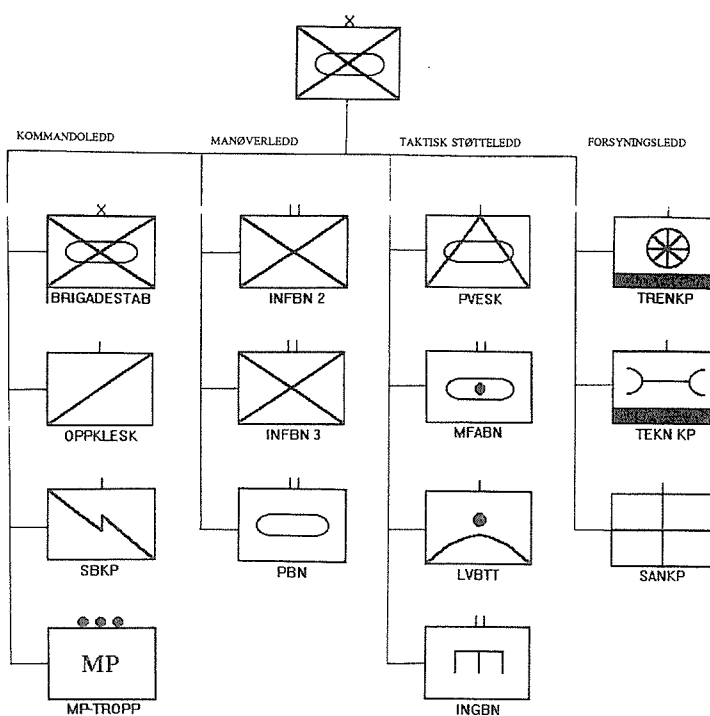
X

KOMMANDOLEDD

MANØVERLEDD

TAKTISK STØTTELEDD

FORSYNINGSLEDD

X
BRIGADESTAB

I
OPPKLESK

I
SBKP

MP
MP-TROPP

II
INFBN 2

II
INFBN 3

II
PBN

I
PVESK

II
MFABN

I
LVBTT

II
INGBN

I
TRENKP

I
TEKN KP

SANKP